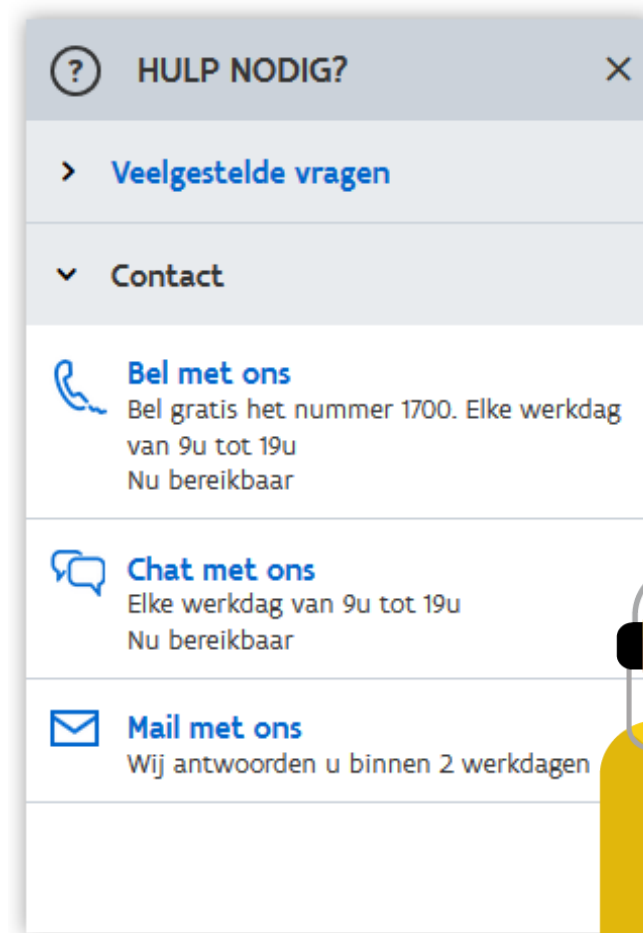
? HULP NODIG? ×

> Veelgestelde vragen

Contact

Bel met ons
Bel gratis het nummer 1700. Elke werkdag van 9u tot 19u
Nu bereikbaar

Chat met ons
Elke werkdag van 9u tot 19u
Nu bereikbaar

Mail met ons
Wij antwoorden u binnen 2 werkdagen